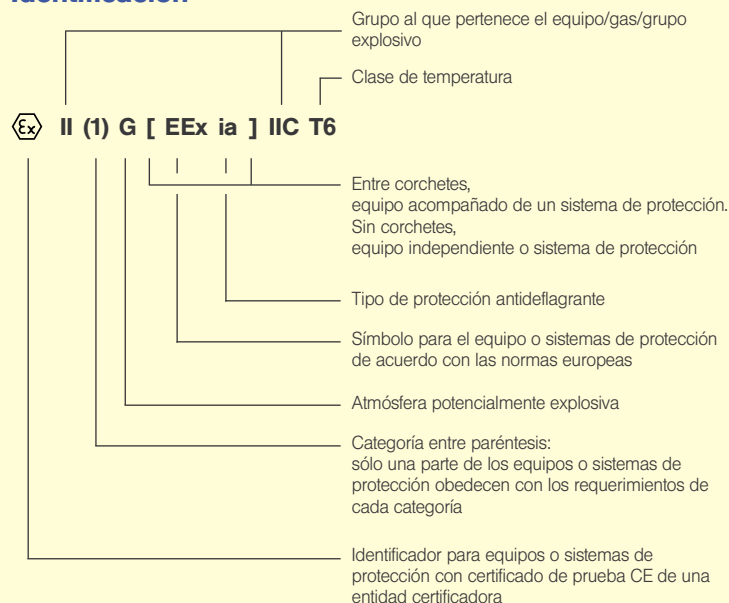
Identificación

Grupo al que pertenece el equipo/gas/grupo explosivo

Clase de temperatura

$\langle Ex \rangle$ II (1) G [ EEx ia ] IIC T6

Entre corchetes,
equipo acompañado de un sistema de protección.
Sin corchetes,
equipo independiente o sistema de protección

Tipo de protección antideflagrante

Símbolo para el equipo o sistemas de protección de acuerdo con las normas europeas

Atmósfera potencialmente explosiva

Categoría entre paréntesis:
sólo una parte de los equipos o sistemas de protección obedecen con los requerimientos de cada categoría

Identificador para equipos o sistemas de protección con certificado de prueba CE de una entidad certificadora